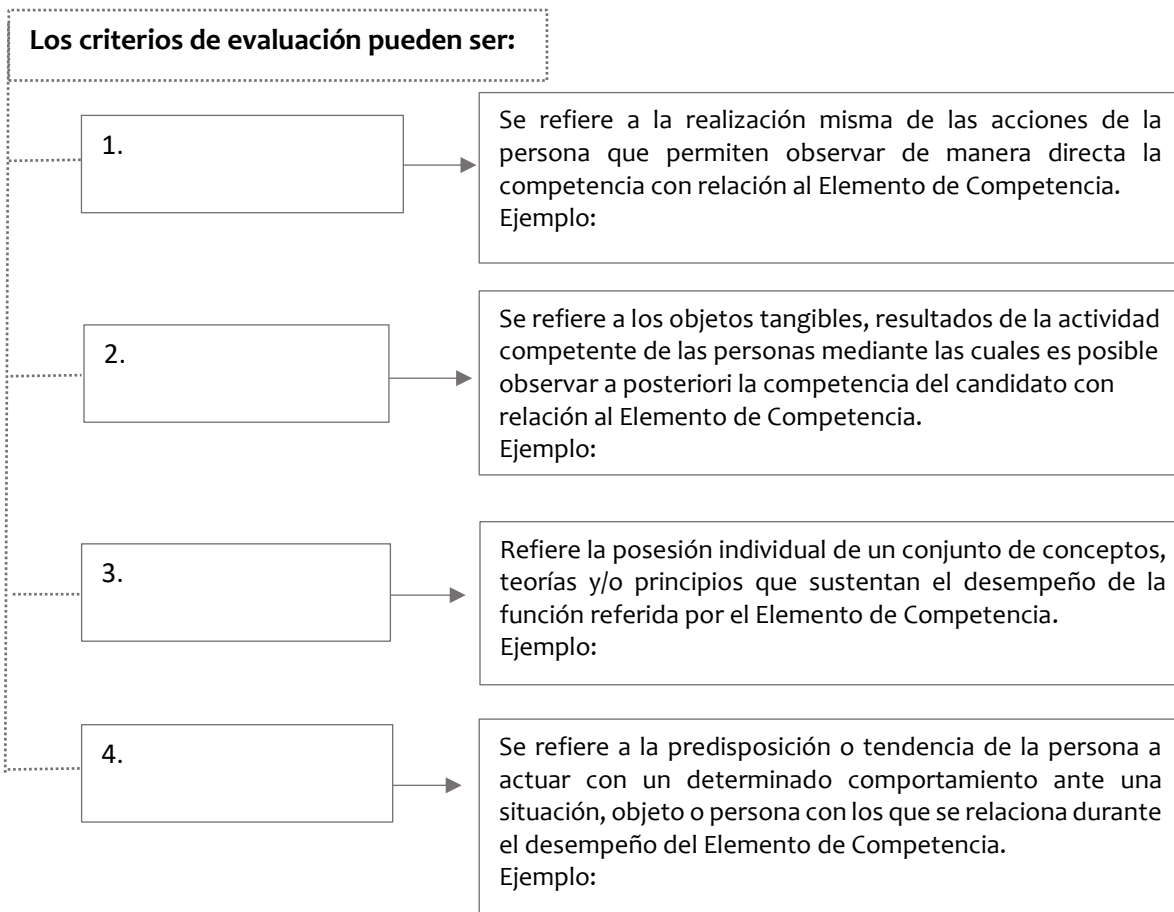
Los criterios de evaluación pueden ser:

1.

Se refiere a la realización misma de las acciones de la persona que permiten observar de manera directa la competencia con relación al Elemento de Competencia.
Ejemplo:

2.

Se refiere a los objetos tangibles, resultados de la actividad competente de las personas mediante las cuales es posible observar a posteriori la competencia del candidato con relación al Elemento de Competencia.
Ejemplo:

3.

Refiere la posesión individual de un conjunto de conceptos, teorías y/o principios que sustentan el desempeño de la función referida por el Elemento de Competencia.
Ejemplo:

4.

Se refiere a la predisposición o tendencia de la persona a actuar con un determinado comportamiento ante una situación, objeto o persona con los que se relaciona durante el desempeño del Elemento de Competencia.
Ejemplo: